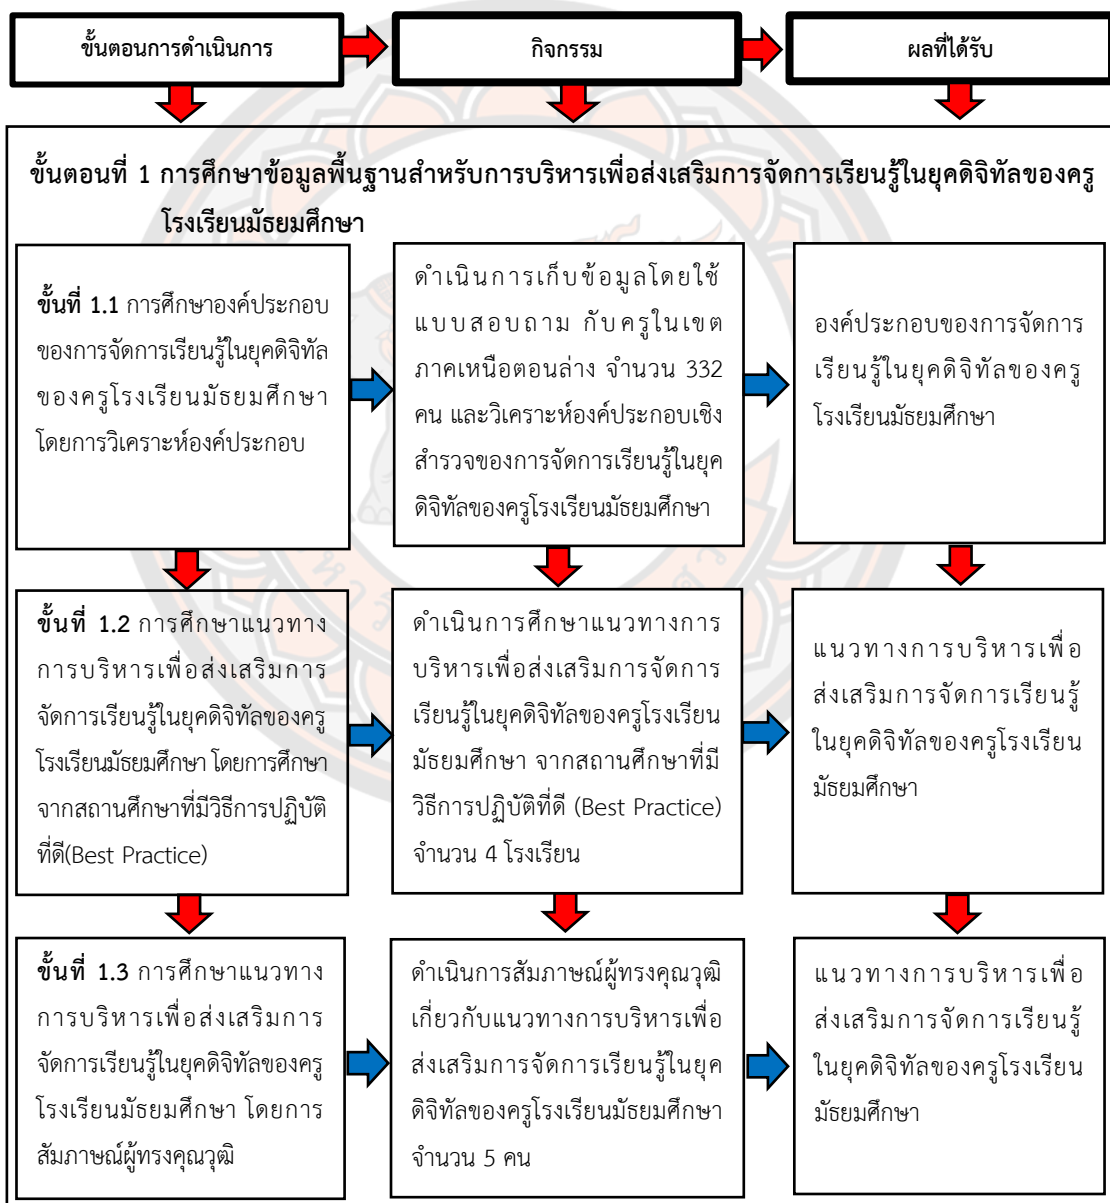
ขั้นตอนการดำเนินการ

กิจกรรม

ผลที่ได้รับ

ขั้นตอนที่ 1 การศึกษาข้อมูลพื้นฐานสำหรับการบริหารเพื่อส่งเสริมการจัดการเรียนรู้ในยุคดิจิทัลของครูโรงเรียนมัธยมศึกษา

ขั้นที่ 1.1 การศึกษาองค์ประกอบของการจัดการเรียนรู้ในยุคดิจิทัลของครูโรงเรียนมัธยมศึกษา โดยการวิเคราะห์องค์ประกอบ

ดำเนินการเก็บข้อมูลโดยใช้แบบสอบถาม กับครูในเขตภาคเหนือตอนล่าง จำนวน 332 คน และวิเคราะห์องค์ประกอบเชิงสำรวจของการจัดการเรียนรู้ในยุคดิจิทัลของครูโรงเรียนมัธยมศึกษา

องค์ประกอบของการจัดการเรียนรู้ในยุคดิจิทัลของครูโรงเรียนมัธยมศึกษา

ขั้นที่ 1.2 การศึกษาแนวทางการบริหารเพื่อส่งเสริมการจัดการเรียนรู้ในยุคดิจิทัลของครูโรงเรียนมัธยมศึกษา โดยการศึกษาจากสถานศึกษาที่มีวิธีการปฏิบัติที่ดี(Best Practice)

ดำเนินการศึกษาแนวทางการบริหารเพื่อส่งเสริมการจัดการเรียนรู้ในยุคดิจิทัลของครูโรงเรียนมัธยมศึกษา จากสถานศึกษาที่มีวิธีการปฏิบัติที่ดี (Best Practice) จำนวน 4 โรงเรียน

แนวทางการบริหารเพื่อส่งเสริมการจัดการเรียนรู้ในยุคดิจิทัลของครูโรงเรียนมัธยมศึกษา

ขั้นที่ 1.3 การศึกษาแนวทางการบริหารเพื่อส่งเสริมการจัดการเรียนรู้ในยุคดิจิทัลของครูโรงเรียนมัธยมศึกษา โดยการสัมภาษณ์ผู้ทรงคุณวุฒิ

ดำเนินการสัมภาษณ์ผู้ทรงคุณวุฒิเกี่ยวกับแนวทางการบริหารเพื่อส่งเสริมการจัดการเรียนรู้ในยุคดิจิทัลของครูโรงเรียนมัธยมศึกษา จำนวน 5 คน

แนวทางการบริหารเพื่อส่งเสริมการจัดการเรียนรู้ในยุคดิจิทัลของครูโรงเรียนมัธยมศึกษา